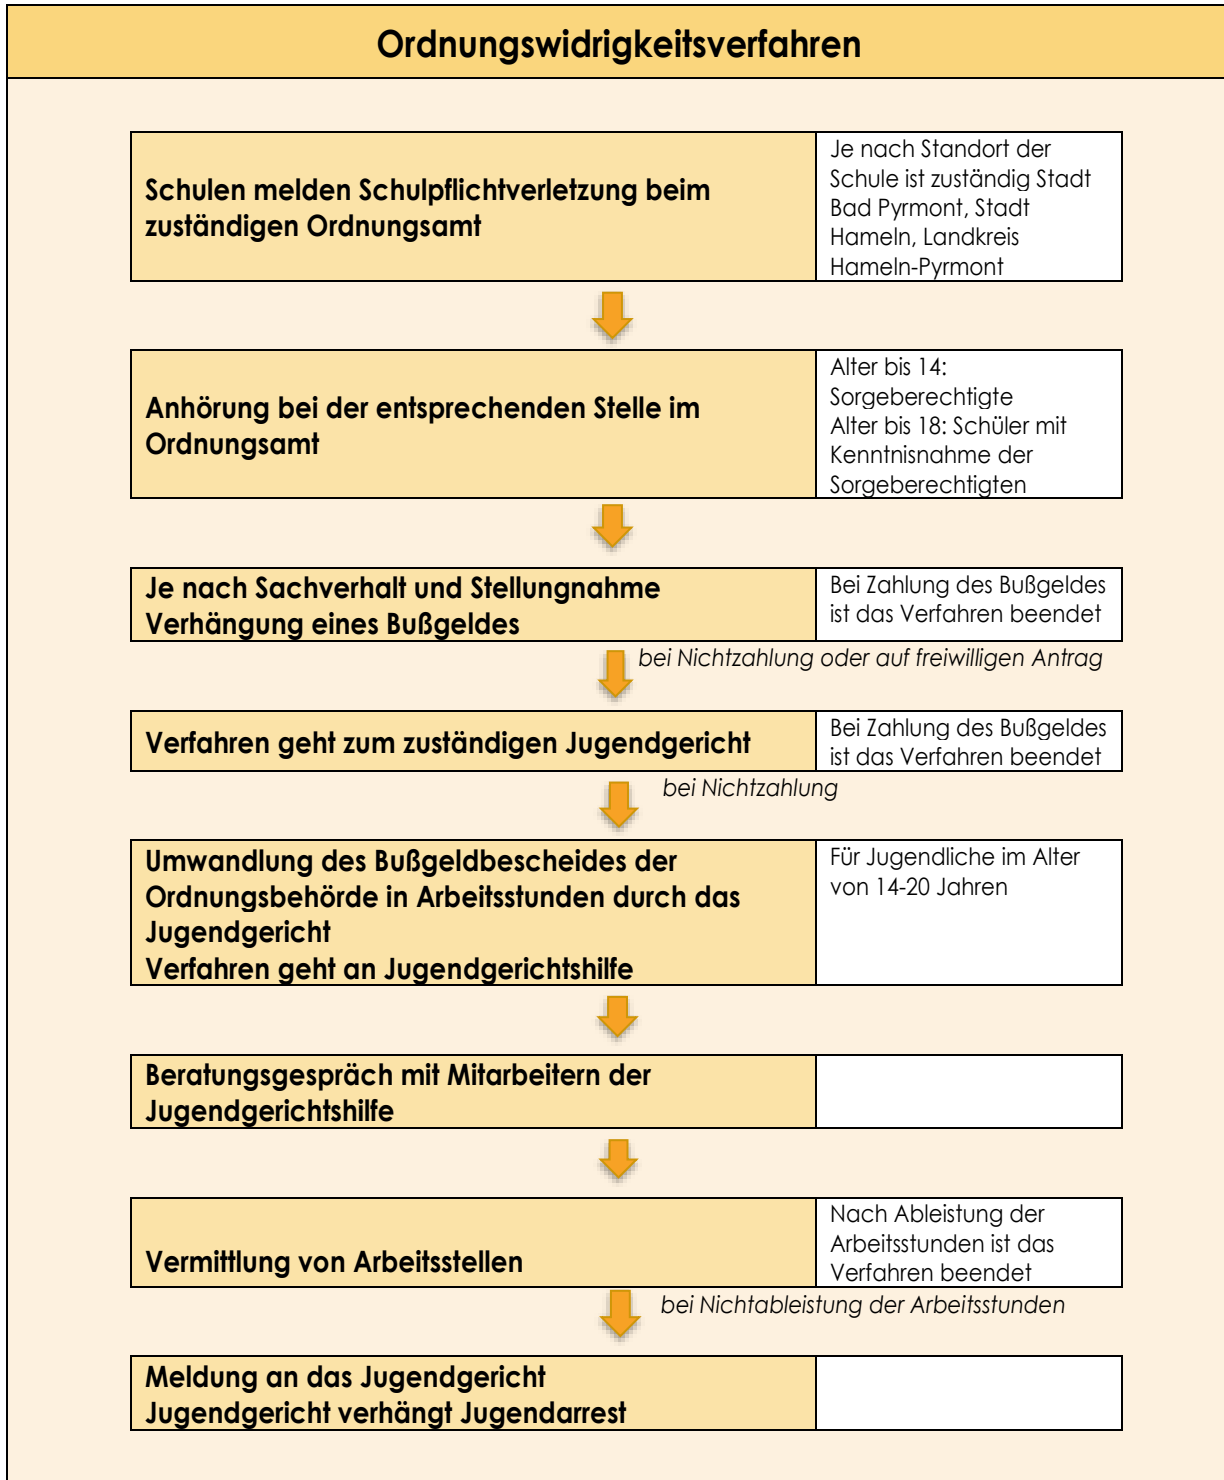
Ordnungswidrigkeitsverfahren

| Schulen melden Schulpflichtverletzung beim zuständigen Ordnungsamt | Je nach Standort der Schule ist zuständig Stadt Bad Pyrmont, Stadt Hameln, Landkreis Hameln-Pyrmont |
|---|---|

| Anhörung bei der entsprechenden Stelle im Ordnungsamt | Alter bis 14: Sorgeberechtigte Alter bis 18: Schüler mit Kenntnisnahme der Sorgeberechtigten |
|---|---|

| Je nach Sachverhalt und Stellungnahme Verhängung eines Bußgeldes | Bei Zahlung des Bußgeldes ist das Verfahren beendet |
|---|---|

bei Nichtzahlung oder auf freiwilligen Antrag

| Verfahren geht zum zuständigen Jugendgericht | Bei Zahlung des Bußgeldes ist das Verfahren beendet |
|---|---|

bei Nichtzahlung

| Umwandlung des Bußgeldbescheides der Ordnungsbehörde in Arbeitsstunden durch das Jugendgericht Verfahren geht an Jugendgerichtshilfe | Für Jugendliche im Alter von 14-20 Jahren |
|---|---|

| Beratungsgespräch mit Mitarbeitern der Jugendgerichtshilfe | |
|---|---|

| Vermittlung von Arbeitsstellen | Nach Ableistung der Arbeitsstunden ist das Verfahren beendet |
|---|---|

bei Nichtableistung der Arbeitsstunden

| Meldung an das Jugendgericht Jugendgericht verhängt Jugendarrest | |
|---|---|